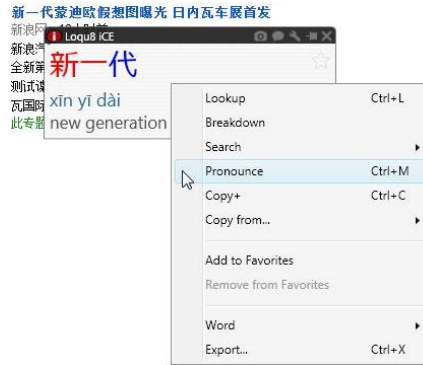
新一代蒙迪欧假想图曝光 日内瓦车展首发

新浪网 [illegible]
新浪汽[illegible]
全新第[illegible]
测试该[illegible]
瓦国际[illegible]
此专题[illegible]

Loqu8 iCE

新一代

xīn yī dài
new generation

Lookup Ctrl+L
Breakdown
Search
Pronounce Ctrl+M
Copy+ Ctrl+C
Copy from...
Add to Favorites
Remove from Favorites
Word
Export... Ctrl+X